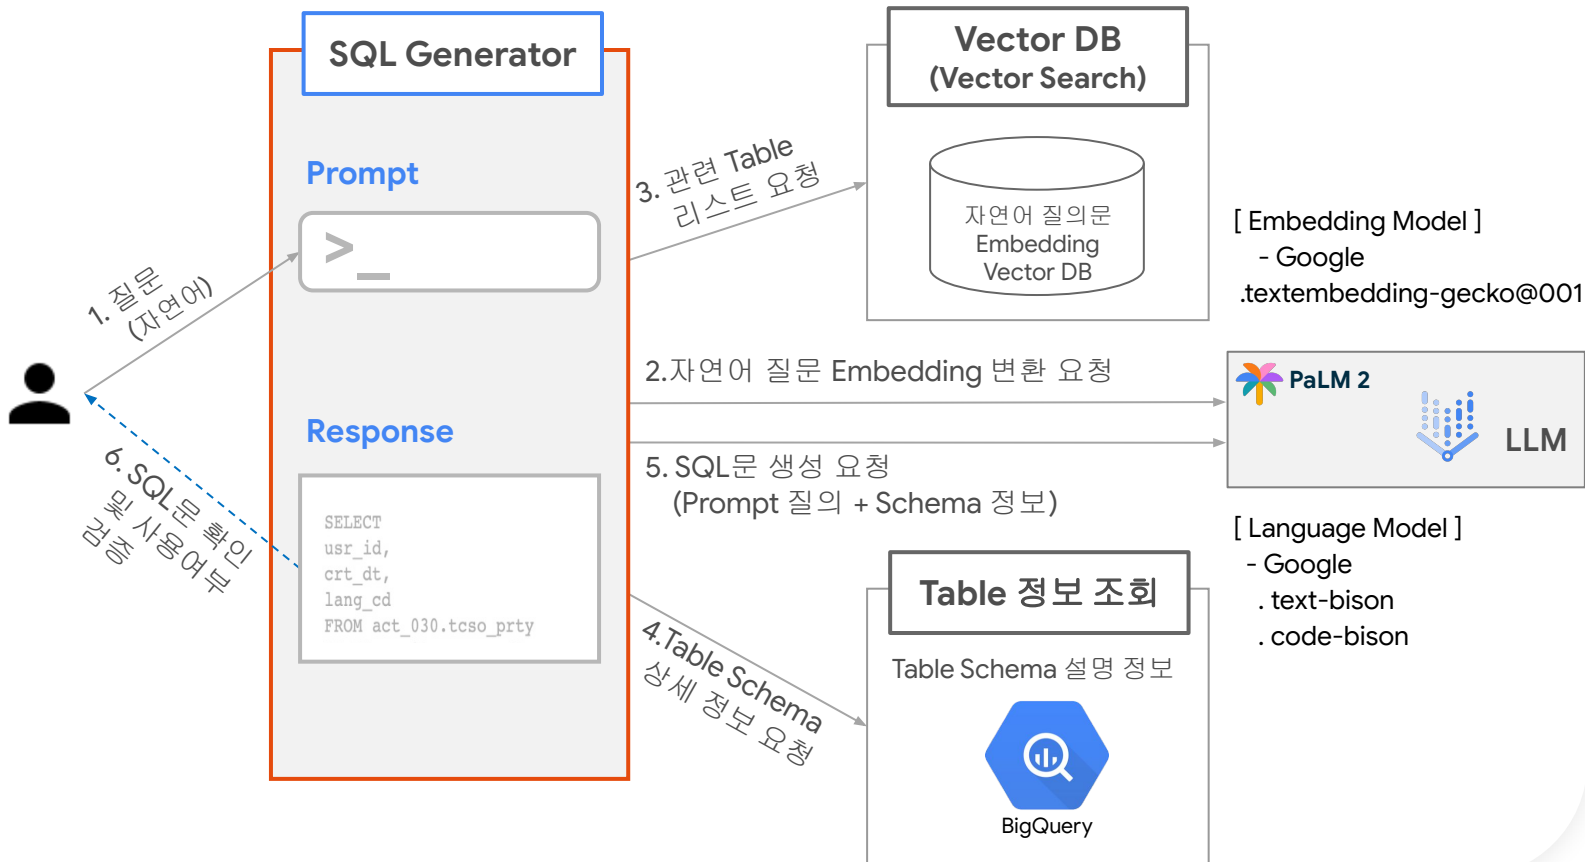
SQL Generator

Prompt

>_

Response

SELECT
usr_id,
crt_dt,
lang_cd
FROM act_030.tcso_prty

1. 질문
(자연어)

6. SQL문 확인
및 사용여부
검증

3. 관련 Table
리스트 요청

Vector DB
(Vector Search)

자연어 질의문
Embedding
Vector DB

[ Embedding Model ]
- Google
.textembedding-gecko@001

2.자연어 질문 Embedding 변환 요청

PaLM 2

LLM

5. SQL문 생성 요청
(Prompt 질의 + Schema 정보)

[ Language Model ]
- Google
. text-bison
. code-bison

4.Table Schema
상세 정보 요청

Table 정보 조회

Table Schema 설명 정보

BigQuery